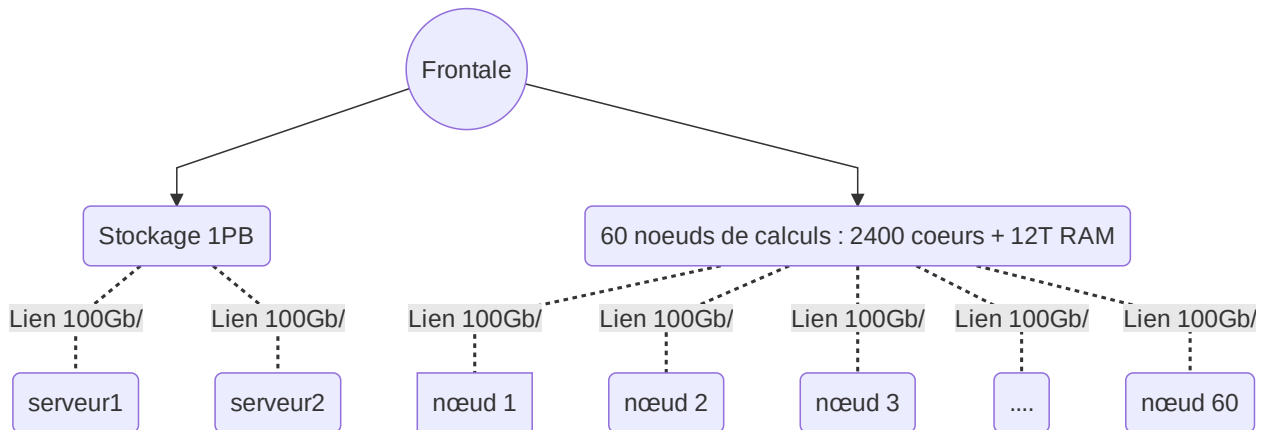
Frontale

Stockage 1PB

60 noeuds de calculs : 2400 coeurs + 12T RAM

Lien 100Gb/

Lien 100Gb/

Lien 100Gb/

Lien 100Gb/

Lien 100Gb/

Lien 100Gb/

Lien 100Gb/

serveur1

serveur2

nœud 1

nœud 2

nœud 3

....

nœud 60